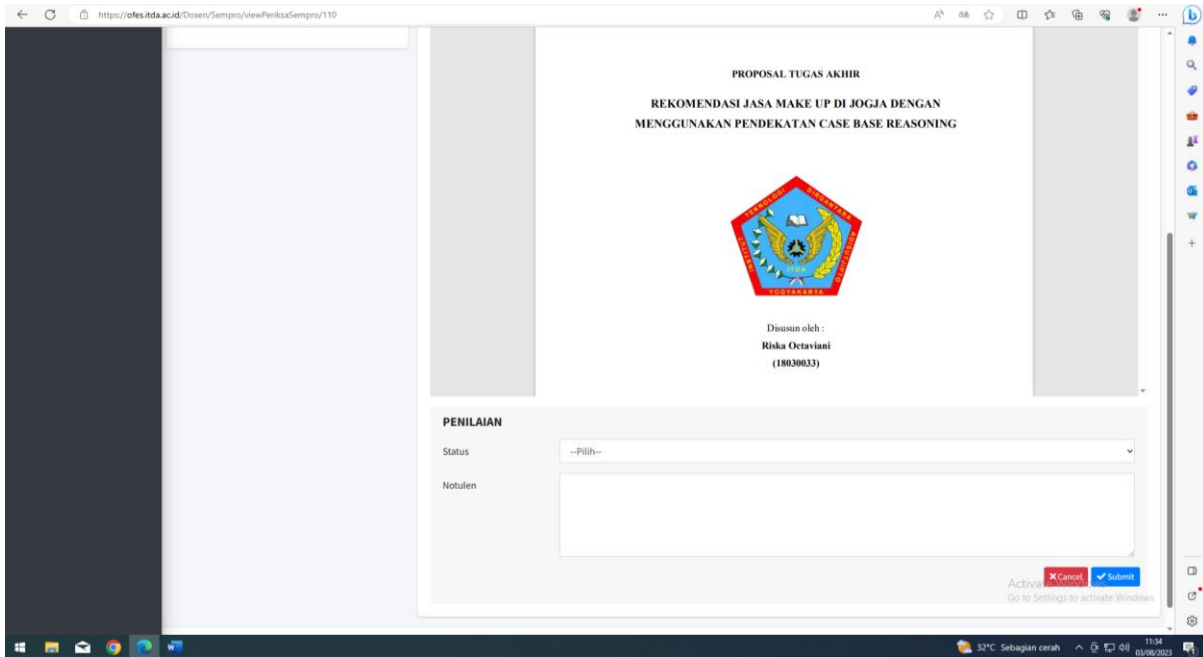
https://ofes.itda.ac.id/Dosen/Sempro/viewPeriksaSempro/110

PROPOSAL TUGAS AKHIR

REKOMENDASI JASA MAKE UP DI JOGJA DENGAN MENGGUNAKAN PENDEKATAN CASE BASE REASONING

TEKNOLOGI DIRGANTARA
ITDA
YOGYAKARTA

Disusun oleh :
Riska Octaviani
(18030033)

PENILAIAN

Status
--Pilih--

Notulen

Cancel
Submit

Activate Windows
Go to Settings to activate Windows.

32°C Sebagian cerah
11:34
01/08/2023